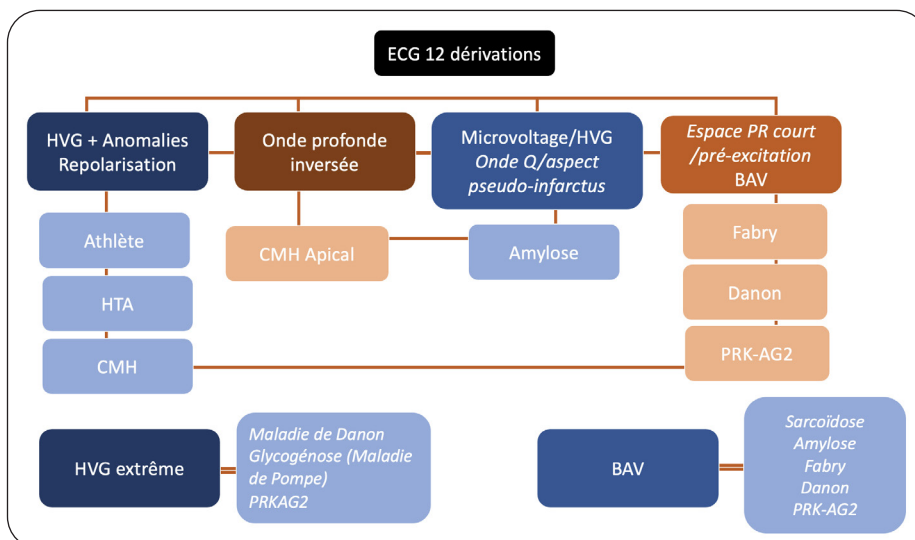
ECG 12 dérivations

HVG + Anomalies Repolarisation

Onde profonde inversée

Microvoltage/HVG
Onde Q/aspect pseudo-infarctus

Espace PR court /pré-excitation
BAV

Athlète

HTA

CMH

CMH Apical

Amylose

Fabry

Danon

PRK-AG2

HVG extrême

Maladie de Danon
Glycogénose (Maladie de Pompe)
PRKAG2

BAV

Sarcoïdose
Amylose
Fabry
Danon
PRK-AG2